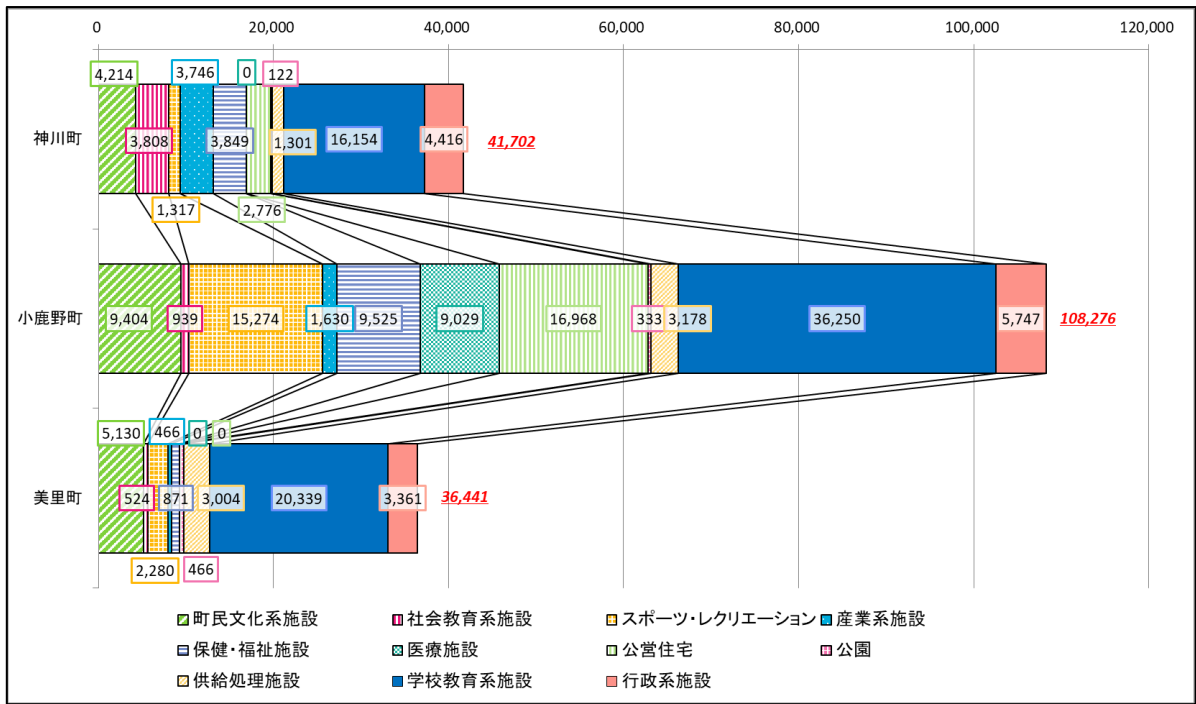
0 20,000 40,000 60,000 80,000 100,000 120,000

神川町
4,214 3,746 0 122
3,808 3,849 1,301 16,154 4,416 41,702
1,317 2,776

小鹿野町
9,404 939 15,274 1,630 9,525 9,029 16,968 333 3,178 36,250 5,747 108,276

美里町
5,130 466 0 0
524 871 3,004 20,339 3,361 36,441
2,280 466

町民文化系施設
社会教育系施設
スポーツ・レクリエーション
産業系施設
保健・福祉施設
医療施設
公営住宅
公園
供給処理施設
学校教育系施設
行政系施設